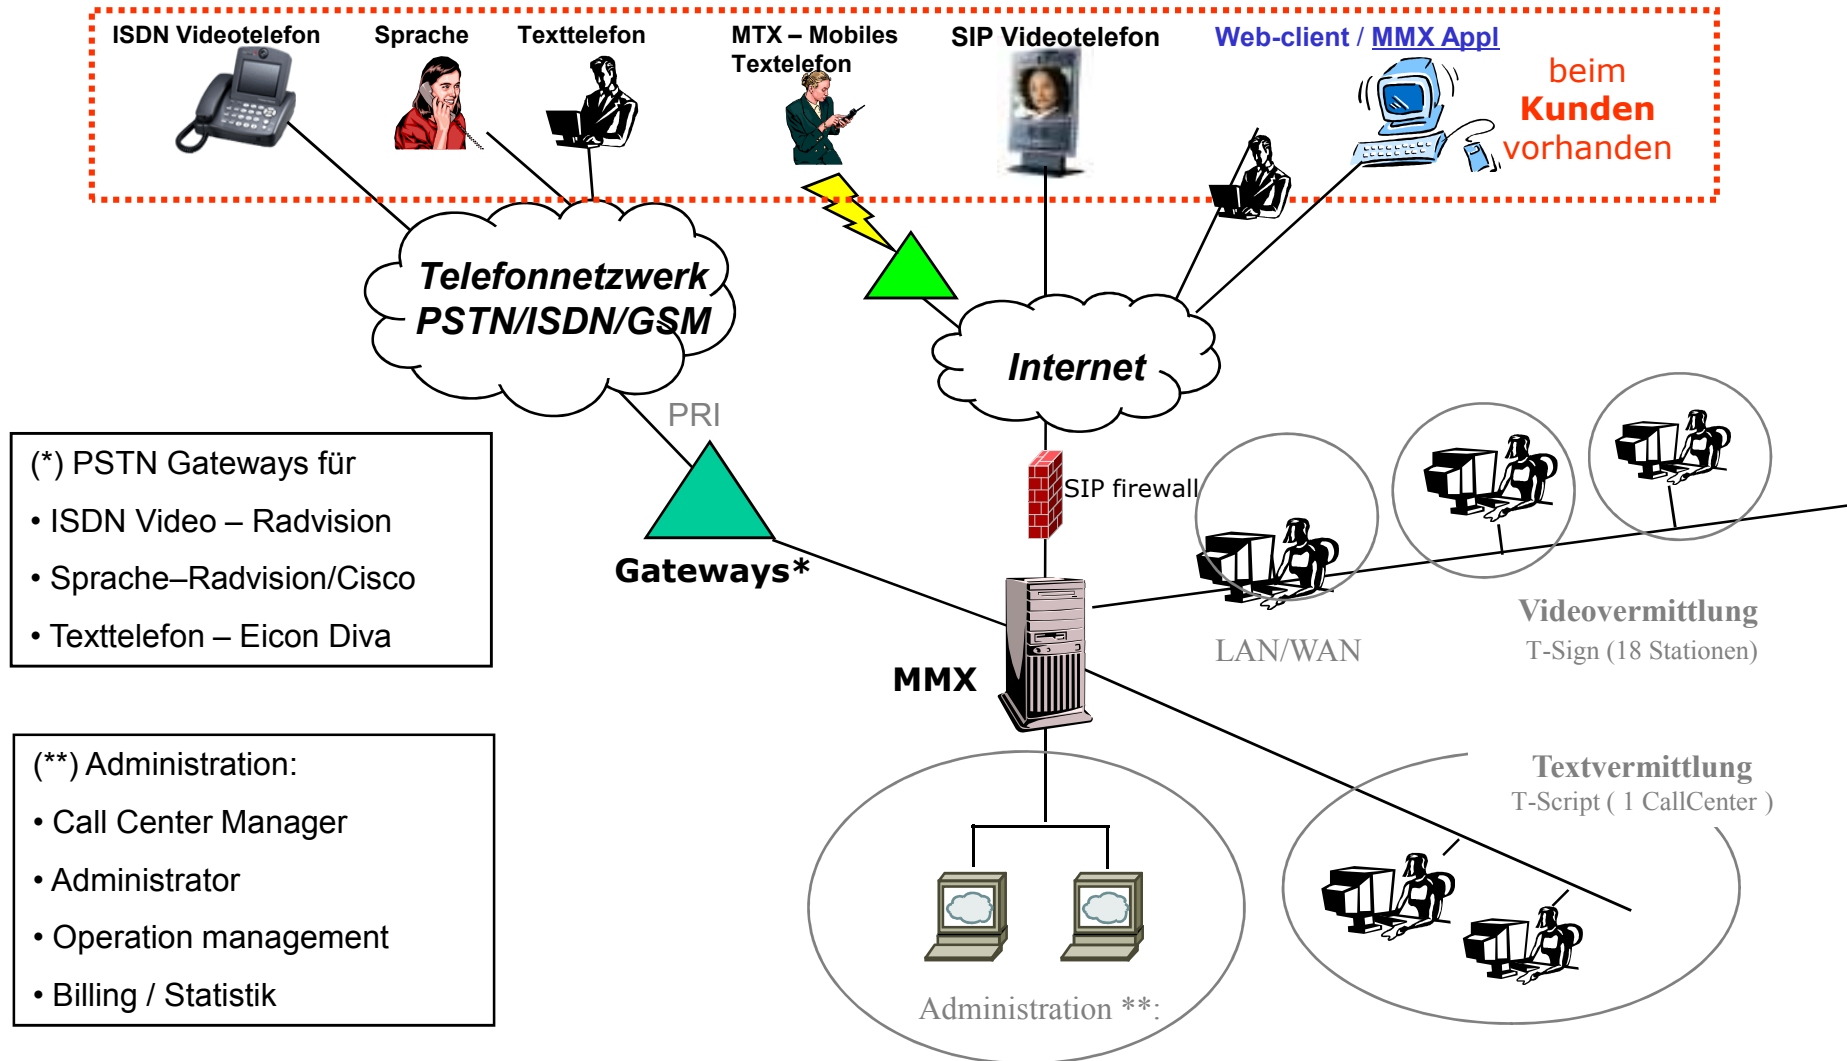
ISDN Videotelefon Sprache Texttelefon MTX – Mobiles Textelefon SIP Videotelefon Web-client / MMX Appl

beim Kunden vorhanden

Telefonnetzwerk PSTN/ISDN/GSM

Internet

PRI

(*) PSTN Gateways für
• ISDN Video – Radvision
• Sprache–Radvision/Cisco
• Texttelefon – Eicon Diva

SIP firewall

Gateways*

MMX

LAN/WAN

Videovermittlung
T-Sign (18 Stationen)

(**) Administration:
• Call Center Manager
• Administrator
• Operation management
• Billing / Statistik

Textvermittlung
T-Script ( 1 CallCenter )

Administration **: